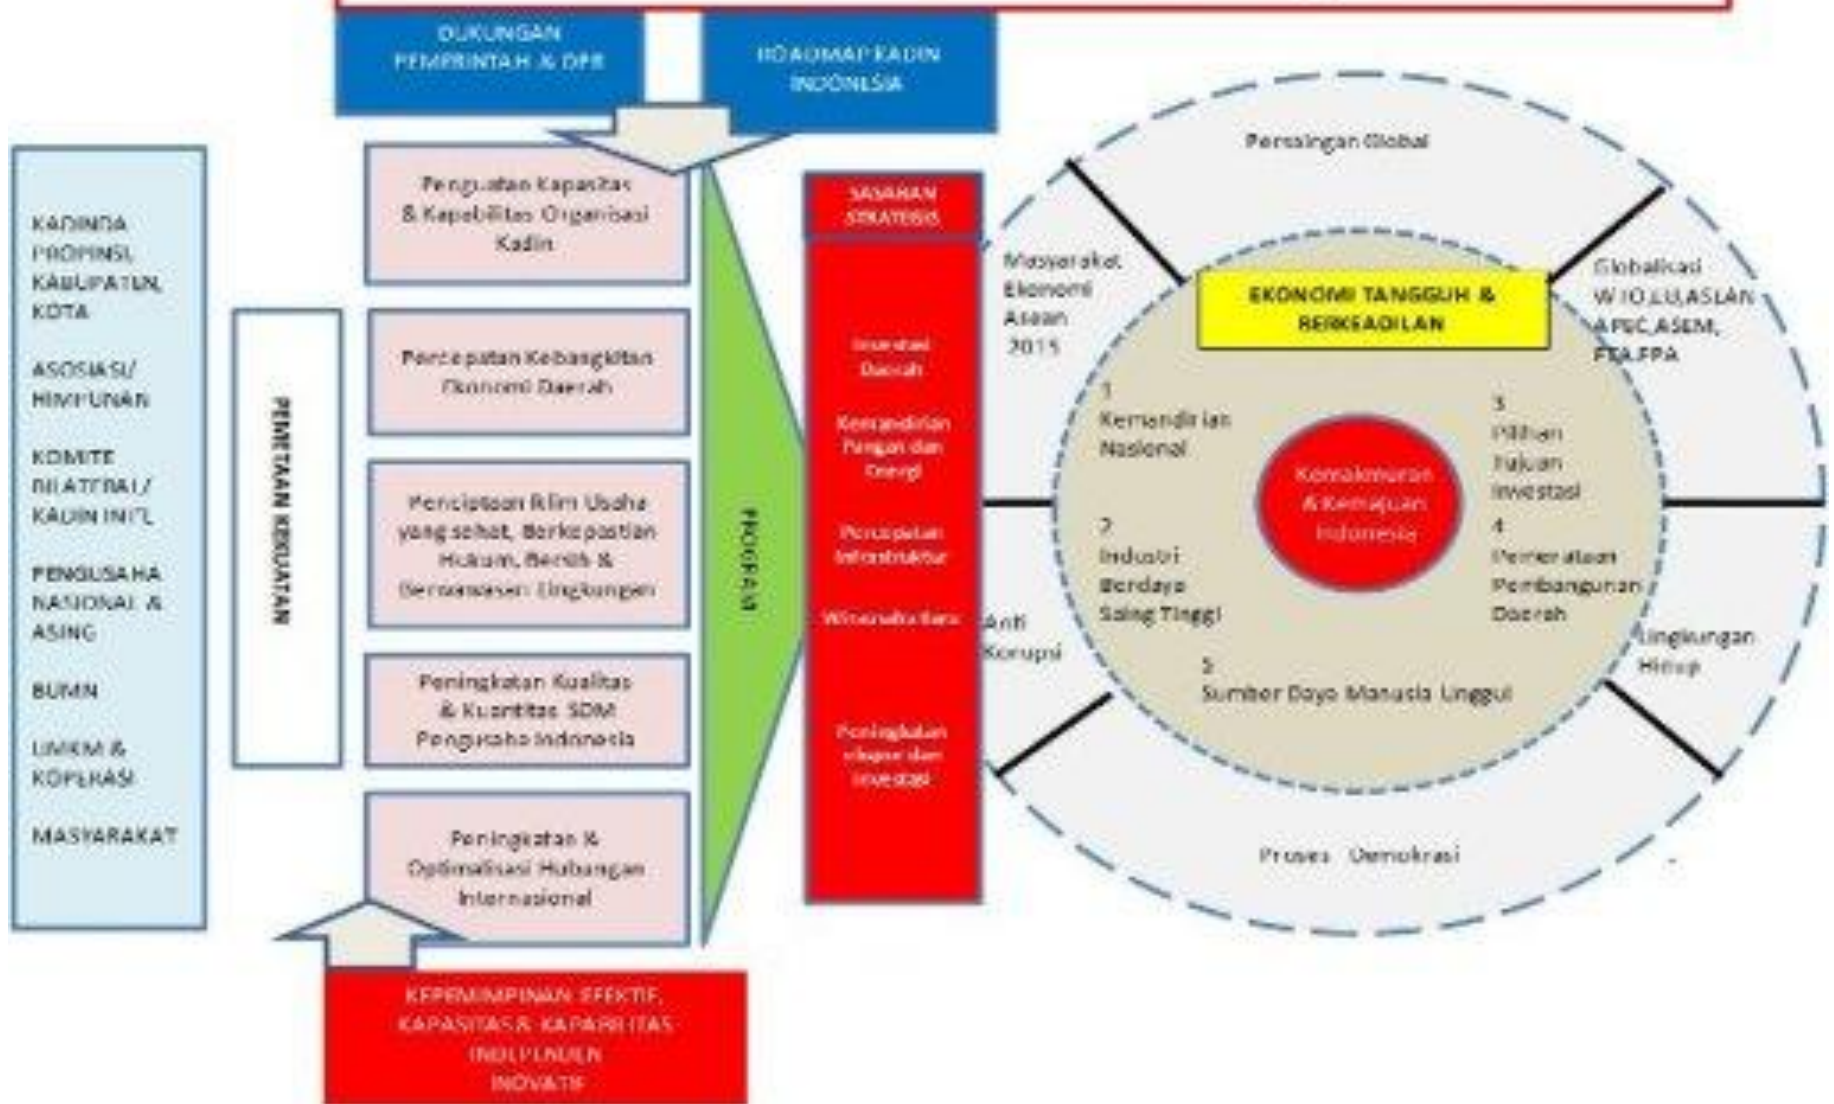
DUKUNGAN PEMERINTAH & DPR

ROADMAP KADIN INDONESIA

KADINDA PROPINSI, KABUPATEN, KOTA

ASOSIASI/ HIMPUNAN

KOMITE BILATERAL/ KADIN INT'L

PENGUSAHA NASIONAL & ASING

BUMN

UMKM & KOPERASI

MASYARAKAT

PEMETAAN KEKUATAN

Penguatan Kapasitas & Kapabilitas Organisasi Kadin

Percepatan Kebangkitan Ekonomi Daerah

Penciptaan Iklim Usaha yang sehat, Berkepastian Hukum, Bersih & Berwawasan Lingkungan

Peningkatan Kualitas & Kuantitas SDM Pengusaha Indonesia

Peningkatan & Optimalisasi Hubungan Internasional

PROGRAM

SASARAN STRATEGIS

Investasi Daerah

Kemandirian Pangan dan Energi

Percepatan Infrastruktur

Wirausaha Baru

Peningkatan ekspor dan investasi

Persaingan Global

Masyarakat Ekonomi Asean 2015

Globalisasi WTO,EU,ASEAN APEC,ASEM, FTA,EPA

EKONOMI TANGGUH & BERKEADILAN

1 Kemandirian Nasional

2 Industri Berdaya Saing Tinggi

3 Pilihan Tujuan Investasi

4 Pemerataan Pembangunan Daerah

5 Sumber Daya Manusia Unggul

Kemakmuran & Kemajuan Indonesia

Anti Korupsi

Lingkungan Hidup

Proses Demokrasi

KEPEMIMPINAN EFEKTIF, KAPASITAS & KAPABILITAS INDEPENDEN INOVATIF